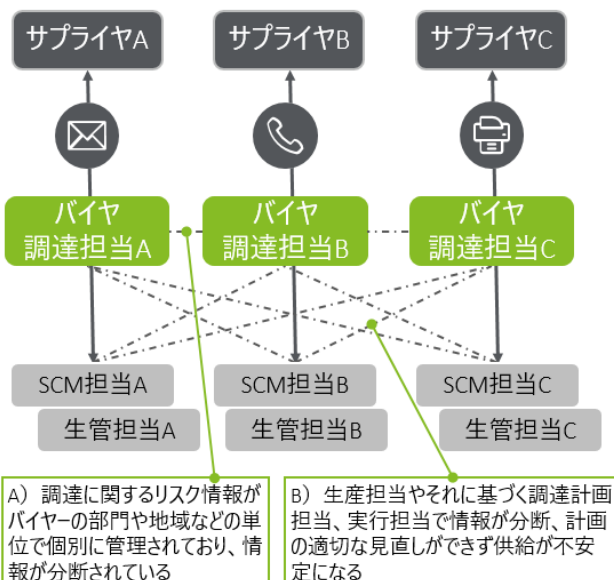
サプライヤA

サプライヤB

サプライヤC

バイヤ
調達担当A

バイヤ
調達担当B

バイヤ
調達担当C

SCM担当A

生管担当A

SCM担当B

生管担当B

SCM担当C

生管担当C

A） 調達に関するリスク情報がバイヤーの部門や地域などの単位で個別に管理されており、情報が分断されている

B） 生産担当やそれに基づく調達計画担当、実行担当で情報が分断、計画の適切な見直しができず供給が不安定になる